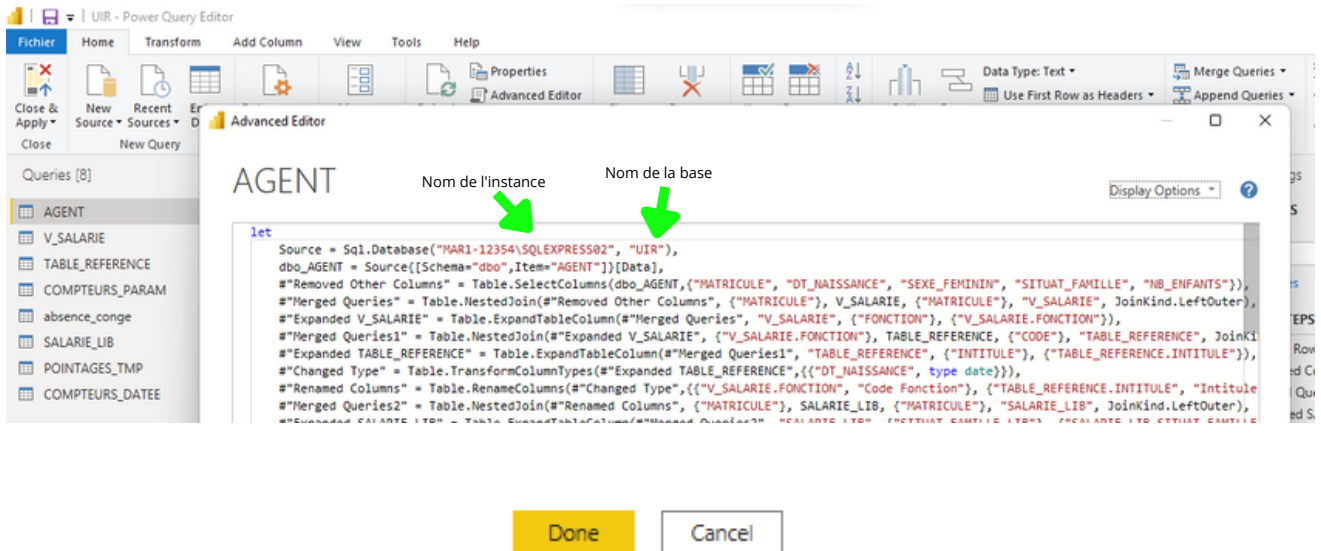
UIR - Power Query Editor

Fichier Home Transform Add Column View Tools Help

Close & Apply Close New Source Recent Sources Er D New Query Properties Advanced Editor Data Type: Text Use First Row as Headers Merge Queries Append Queries

Queries [8]

AGENT
V_SALARIE
TABLE_REFERENCE
COMPTEURS_PARAM
absence_conge
SALARIE_LIB
POINTAGES_TMP
COMPTEURS_DATEE

Advanced Editor

AGENT

Nom de l'instance

Nom de la base

Display Options

let
Source = Sql.Database("MAR1-12354\SQLEXPRESS02", "UIR"),
dbo_AGENT = Source{[Schema="dbo",Item="AGENT"]}[Data],
#"Removed Other Columns" = Table.SelectColumns(dbo_AGENT,{"MATRICULE", "DT_NAISSANCE", "SEXE_FEMININ", "SITUAT_FAMILLE", "NB_ENFANTS"}),
#"Merged Queries" = Table.NestedJoin(#"Removed Other Columns", {"MATRICULE"}, V_SALARIE, {"MATRICULE"}, "V_SALARIE", JoinKind.LeftOuter),
#"Expanded V_SALARIE" = Table.ExpandTableColumn(#"Merged Queries", "V_SALARIE", {"FONCTION"}, {"V_SALARIE.FONCTION"}),
#"Merged Queries1" = Table.NestedJoin(#"Expanded V_SALARIE", {"V_SALARIE.FONCTION"}, TABLE_REFERENCE, {"CODE"}, "TABLE_REFERENCE", JoinKi
#"Expanded TABLE_REFERENCE" = Table.ExpandTableColumn(#"Merged Queries1", "TABLE_REFERENCE", {"INTITULE"}, {"TABLE_REFERENCE.INTITULE"}),
#"Changed Type" = Table.TransformColumnTypes(#"Expanded TABLE_REFERENCE",{{"DT_NAISSANCE", type date}}),
#"Renamed Columns" = Table.RenameColumns(#"Changed Type",{{"V_SALARIE.FONCTION", "Code Fonction"}, {"TABLE_REFERENCE.INTITULE", "Intitule
#"Merged Queries2" = Table.NestedJoin(#"Renamed Columns", {"MATRICULE"}, SALARIE_LIB, {"MATRICULE"}, "SALARIE_LIB", JoinKind.LeftOuter),
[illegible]

Done Cancel